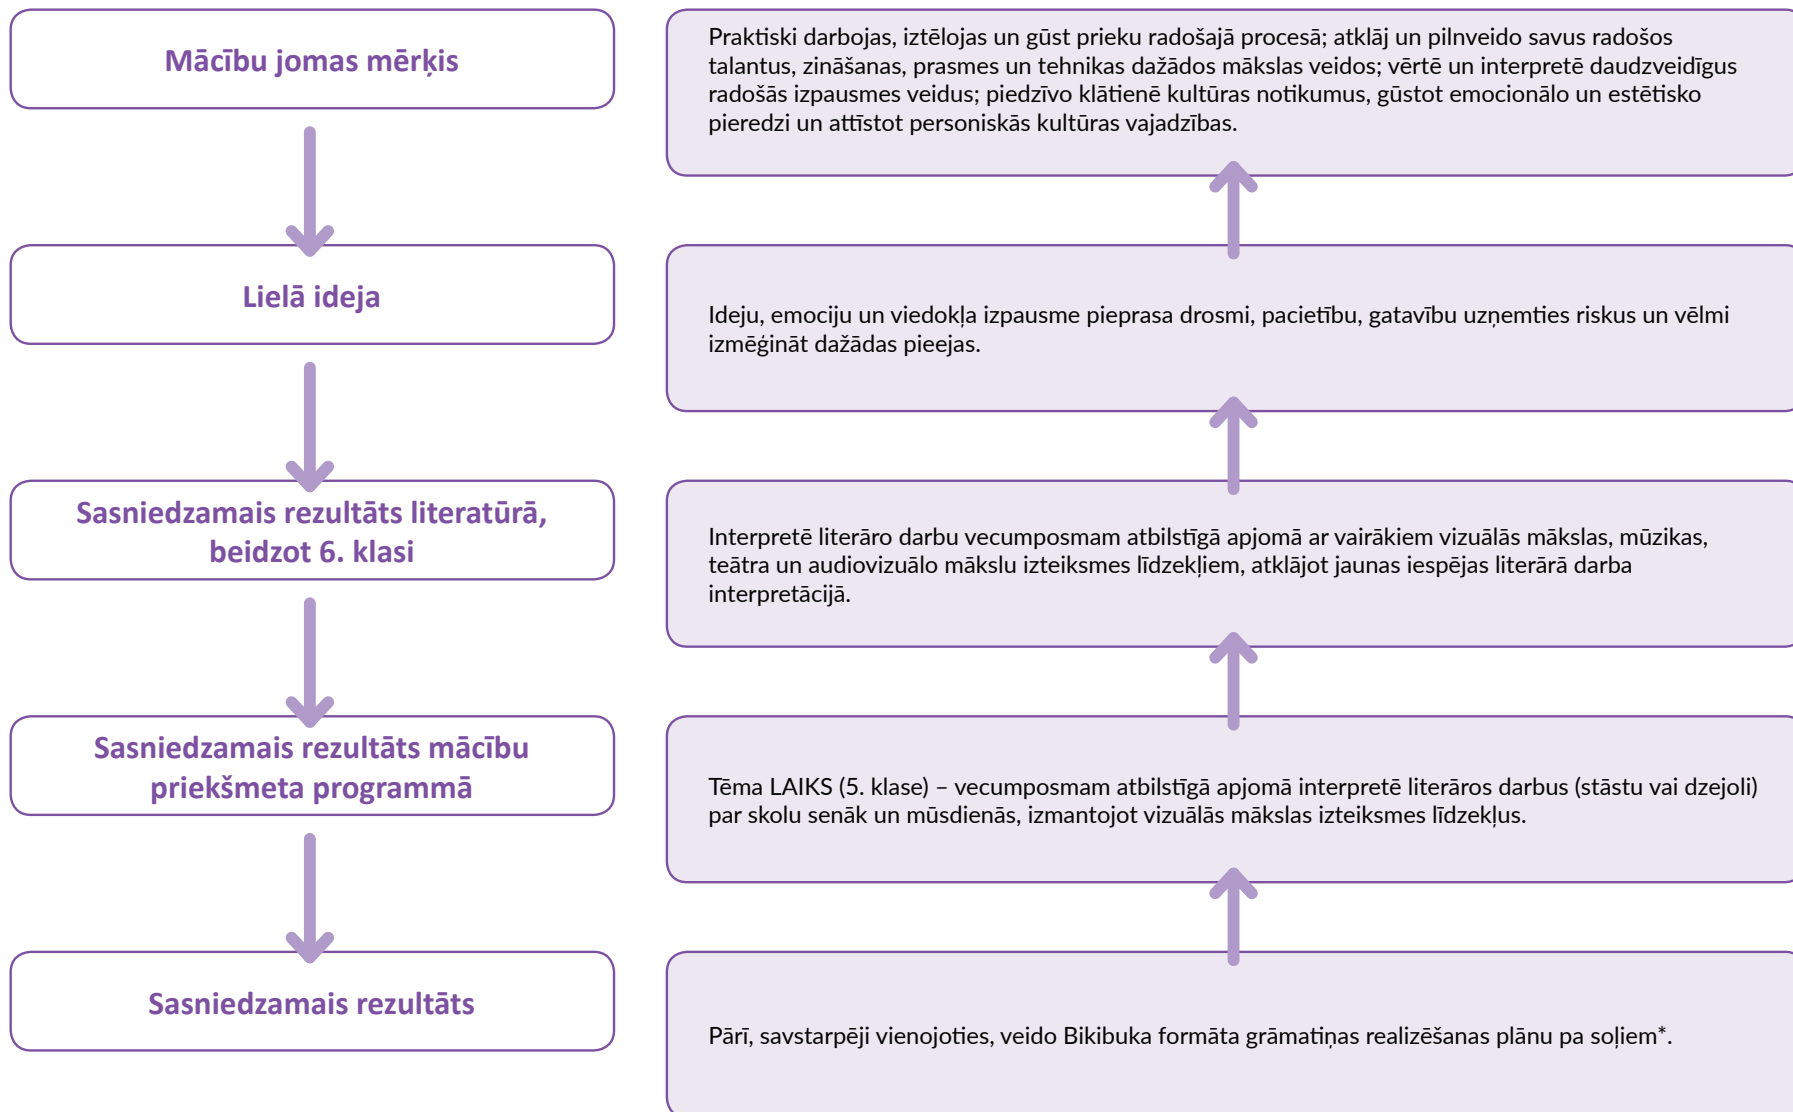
Mācību jomas mērķis

Lielā ideja

Sasniedzamais rezultāts literatūrā, beidzot 6. klasi

Sasniedzamais rezultāts mācību priekšmeta programmā

Sasniedzamais rezultāts

Praktiski darbojas, iztēlojas un gūst prieku radošajā procesā; atklāj un pilnveido savus radošos talantus, zināšanas, prasmes un tehnikas dažādos mākslas veidos; vērtē un interpretē daudzveidīgus radošās izpausmes veidus; piedzīvo klātienē kultūras notikumus, gūstot emocionālo un estētisko pieredzi un attīstot personiskās kultūras vajadzības.

Ideju, emociju un viedokļa izpausme pieprasa drosmi, pacietību, gatavību uzņemties riskus un vēlmi izmēģināt dažādas pieejas.

Interpretē literāro darbu vecumposmam atbilstīgā apjomā ar vairākiem vizuālās mākslas, mūzikas, teātra un audiovizuālo mākslu izteiksmes līdzekļiem, atklājot jaunas iespējas literārā darba interpretācijā.

Tēma LAIKS (5. klase) – vecumposmam atbilstīgā apjomā interpretē literāros darbus (stāstu vai dzejoli) par skolu senāk un mūsdienās, izmantojot vizuālās mākslas izteiksmes līdzekļus.

Pārī, savstarpēji vienojoties, veido Bikibuka formāta grāmatiņas realizēšanas plānu pa soļiem*.